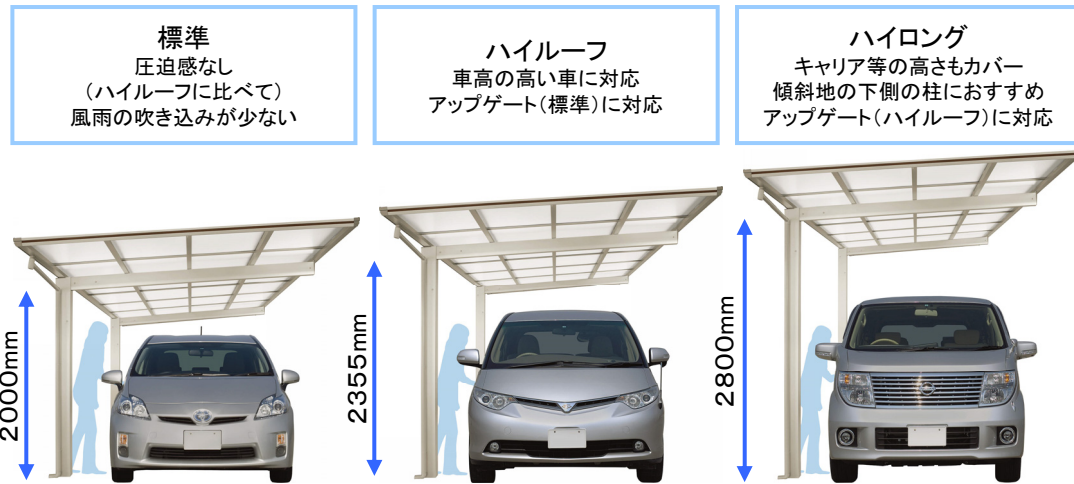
標準
圧迫感なし
（ハイルーフに比べて）
風雨の吹き込みが少ない

ハイルーフ
車高の高い車に対応
アップゲート（標準）に対応

ハイロング
キャリア等の高さもカバー
傾斜地の下側の柱におすすめ
アップゲート（ハイルーフ）に対応

2000mm

2355mm

2800mm